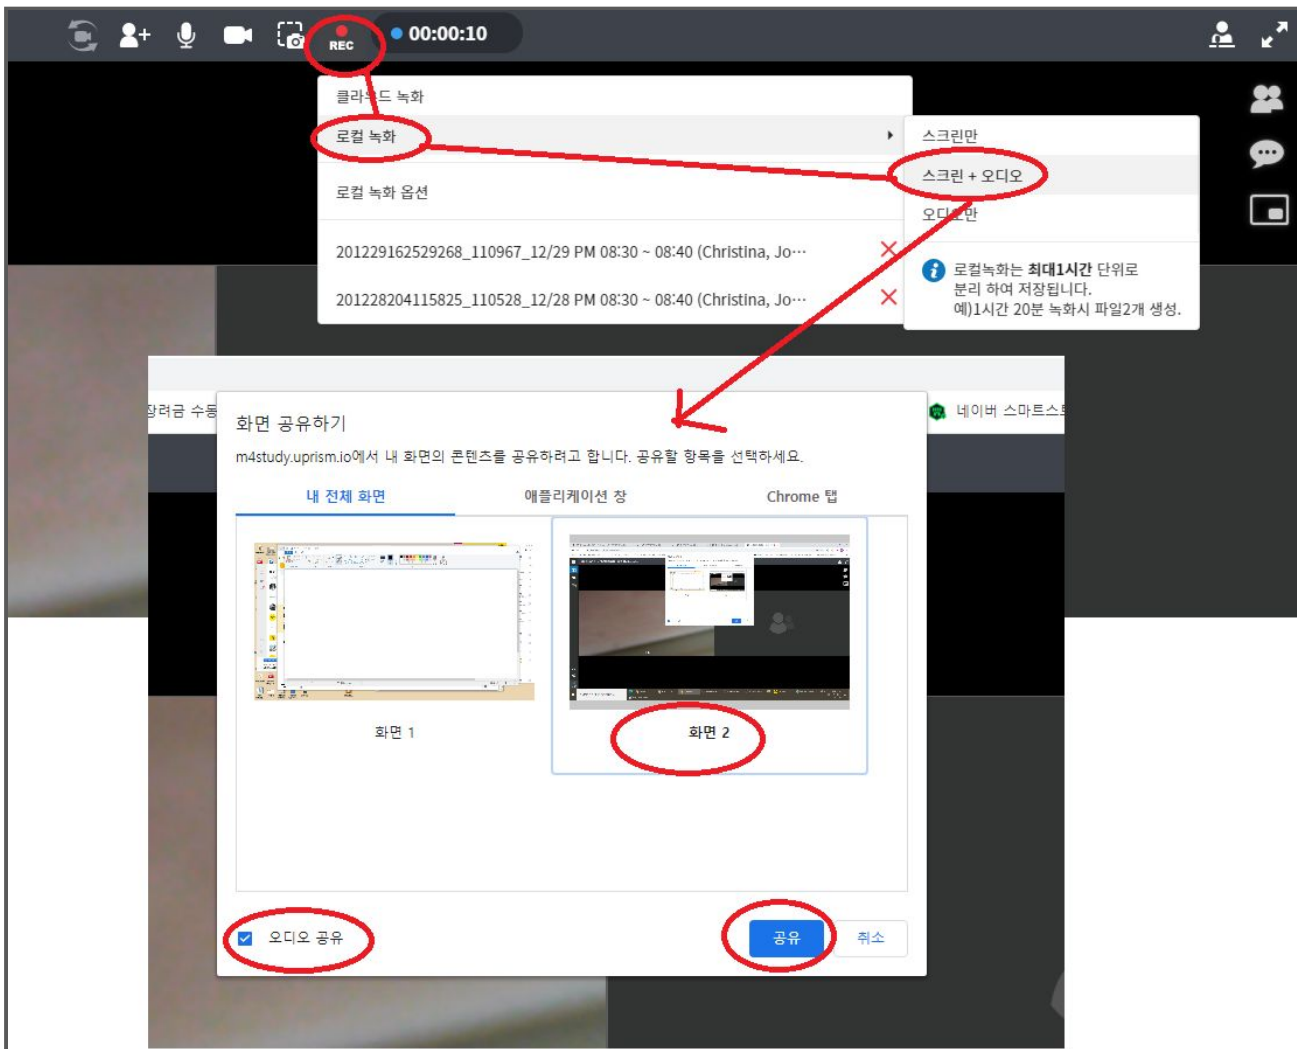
REC 00:00:10

클라우드 녹화
로컬 녹화
로컬 녹화 옵션
201229162529268_110967_12/29 PM 08:30 ~ 08:40 (Christina, Jo···
201228204115825_110528_12/28 PM 08:30 ~ 08:40 (Christina, Jo···

스크린만
스크린 + 오디오
오디오만
로컬녹화는 최대1시간 단위로 분리 하여 저장됩니다. 예)1시간 20분 녹화시 파일2개 생성.

장려금 수령
네이버 스마트스토

화면 공유하기
m4study.uprism.io에서 내 화면의 콘텐츠를 공유하려고 합니다. 공유할 항목을 선택하세요.

내 전체 화면
애플리케이션 창
Chrome 탭

화면 1
화면 2

오디오 공유
공유
취소